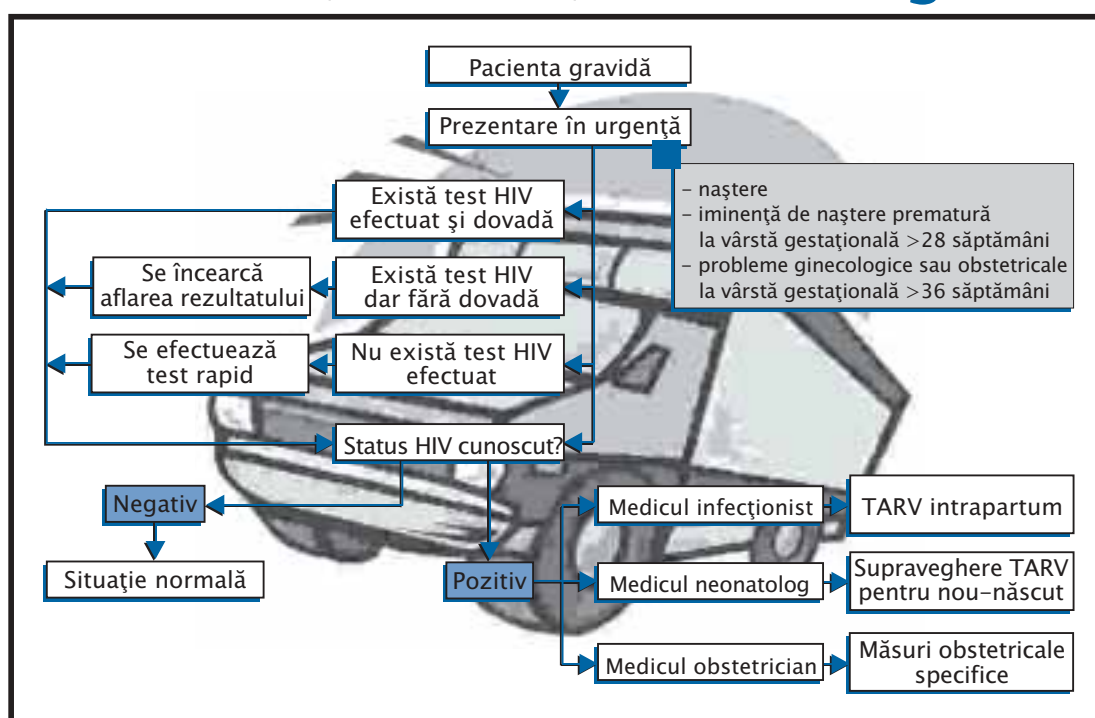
Pacienta gravidă

Prezentare în urgenţă

– naştere
– iminenţă de naştere prematură la vârstă gestaţională >28 săptămâni
– probleme ginecologice sau obstetricale la vârstă gestaţională >36 săptămâni

Există test HIV efectuat şi dovadă

Se încearcă aflarea rezultatului

Există test HIV dar fără dovadă

Se efectuează test rapid

Nu există test HIV efectuat

Status HIV cunoscut?

Negativ

Situaţie normală

Pozitiv

Medicul infecţionist

TARV intrapartum

Medicul neonatolog

Supraveghere TARV pentru nou-născut

Medicul obstetrician

Măsuri obstetricale specifice